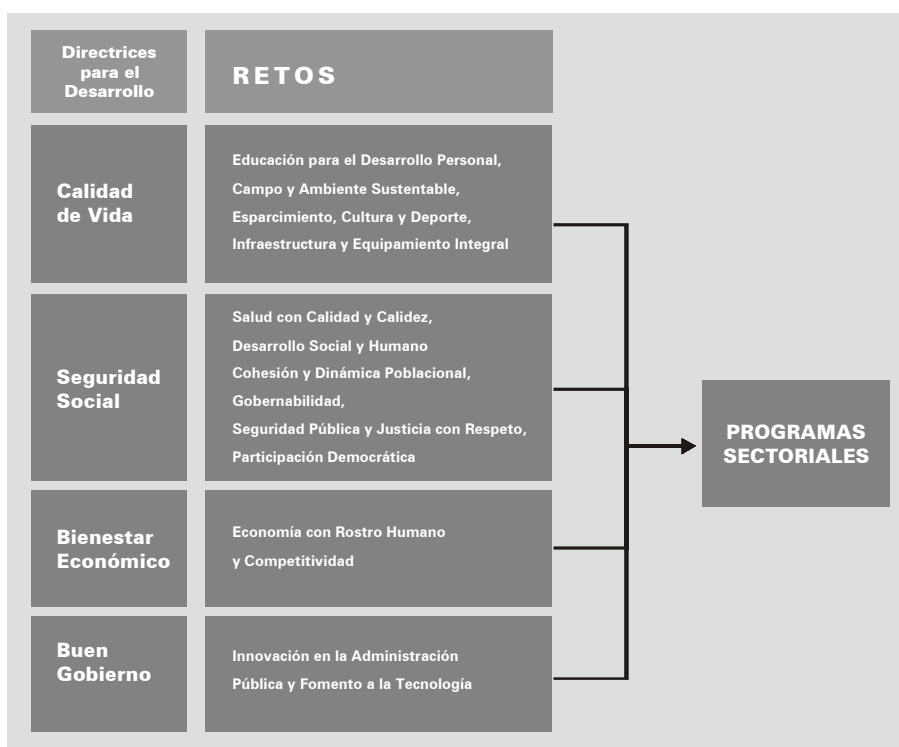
| Directrices para el Desarrollo | RETOS |
|---|---|
| Calidad de Vida | Educación para el Desarrollo Personal, Campo y Ambiente Sustentable, Esparcimiento, Cultura y Deporte, Infraestructura y Equipamiento Integral |
| Seguridad Social | Salud con Calidad y Calidez, Desarrollo Social y Humano Cohesión y Dinámica Poblacional, Gobernabilidad, Seguridad Pública y Justicia con Respeto, Participación Democrática |
| Bienestar Económico | Economía con Rostro Humano y Competitividad |
| Buen Gobierno | Innovación en la Administración Pública y Fomento a la Tecnología |

PROGRAMAS SECTORIALES